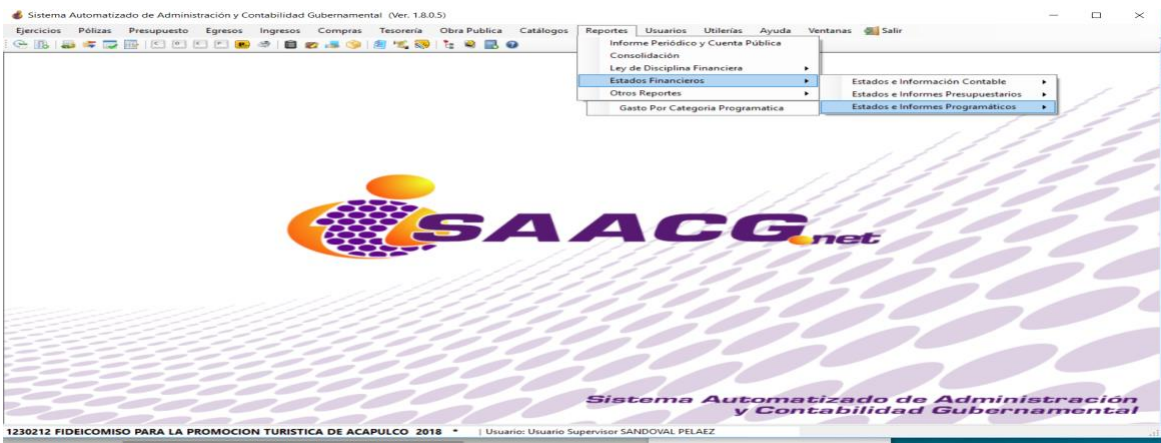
Sistema Automatizado de Administración y Contabilidad Gubernamental (Ver. 1.8.0.5)

Ejercicios Pólizas Presupuesto Egresos Ingresos Compras Tesorería Obra Publica Catálogos Reportes Usuarios Utilerías Ayuda Ventanas Salir

Informe Periódico y Cuenta Pública
Consolidación
Ley de Disciplina Financiera
Estados Financieros
Otros Reportes
Gasto Por Categoria Programatica

Estados e Información Contable
Estados e Informes Presupuestarios
Estados e Informes Programáticos

SAACG.net

Sistema Automatizado de Administración y Contabilidad Gubernamental

1230212 FIDEICOMISO PARA LA PROMOCION TURISTICA DE ACAPULCO 2018 * | Usuario: Usuario Supervisor SANDOVAL PELAEZ